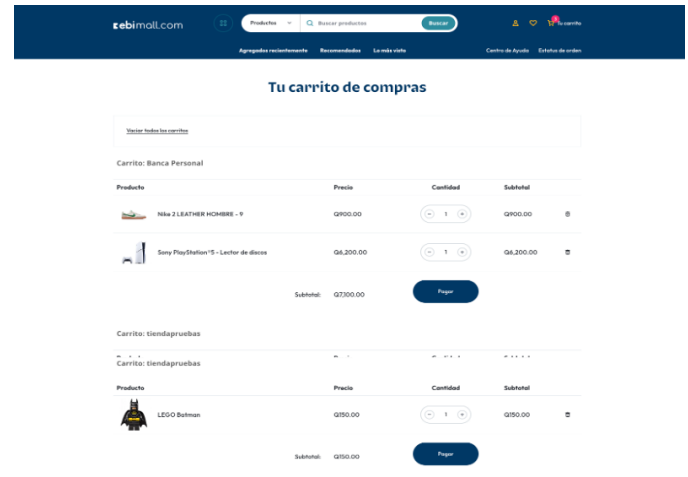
ebimall.com

Productos

Buscar productos

Buscar

Tu carrito

Agregados recientemente Recomendados Lo más visto

Centro de Ayuda Estatus de orden

Tu carrito de compras

Vaciar todos los carritos

Carrito: Banca Personal

| Producto | Precio | Cantidad | Subtotal |
|---|---|---|---|
| Nike 2 LEATHER HOMBRE - 9 | Q900.00 | 1 | Q900.00 |
| Sony PlayStation®5 - Lector de discos | Q6,200.00 | 1 | Q6,200.00 |

Subtotal: Q7,100.00

Pagar

Carrito: tiendapruebas

Carrito: tiendapruebas

| Producto | Precio | Cantidad | Subtotal |
|---|---|---|---|
| LEGO Batman | Q150.00 | 1 | Q150.00 |

Subtotal: Q150.00

Pagar